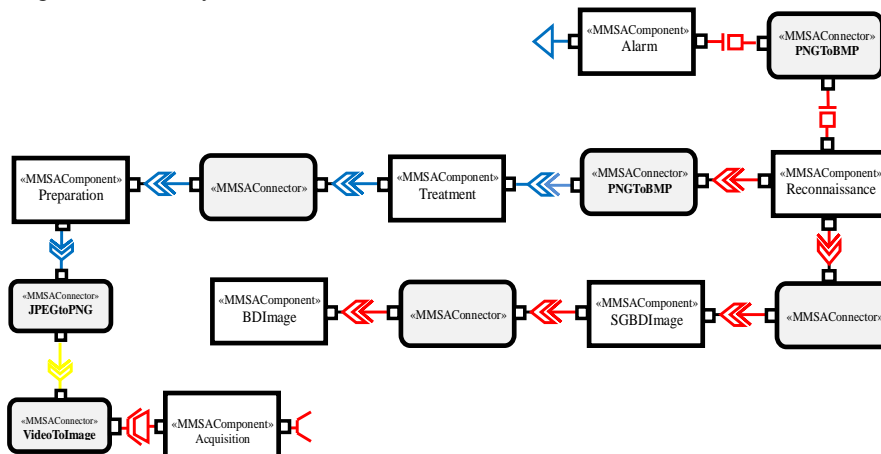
«MMSAComponent»
Alarm

«MMSAConnector»
PNGToBMP

«MMSAComponent»
Preparation

«MMSAConnector»

«MMSAComponent»
Treatment

«MMSAConnector»
PNGToBMP

«MMSAComponent»
Reconnaissance

«MMSAConnector»
JPEGtoPNG

«MMSAComponent»
BDImage

«MMSAConnector»

«MMSAComponent»
SGBDImage

«MMSAConnector»

«MMSAConnector»
VideoToImage

«MMSAComponent»
Acquisition